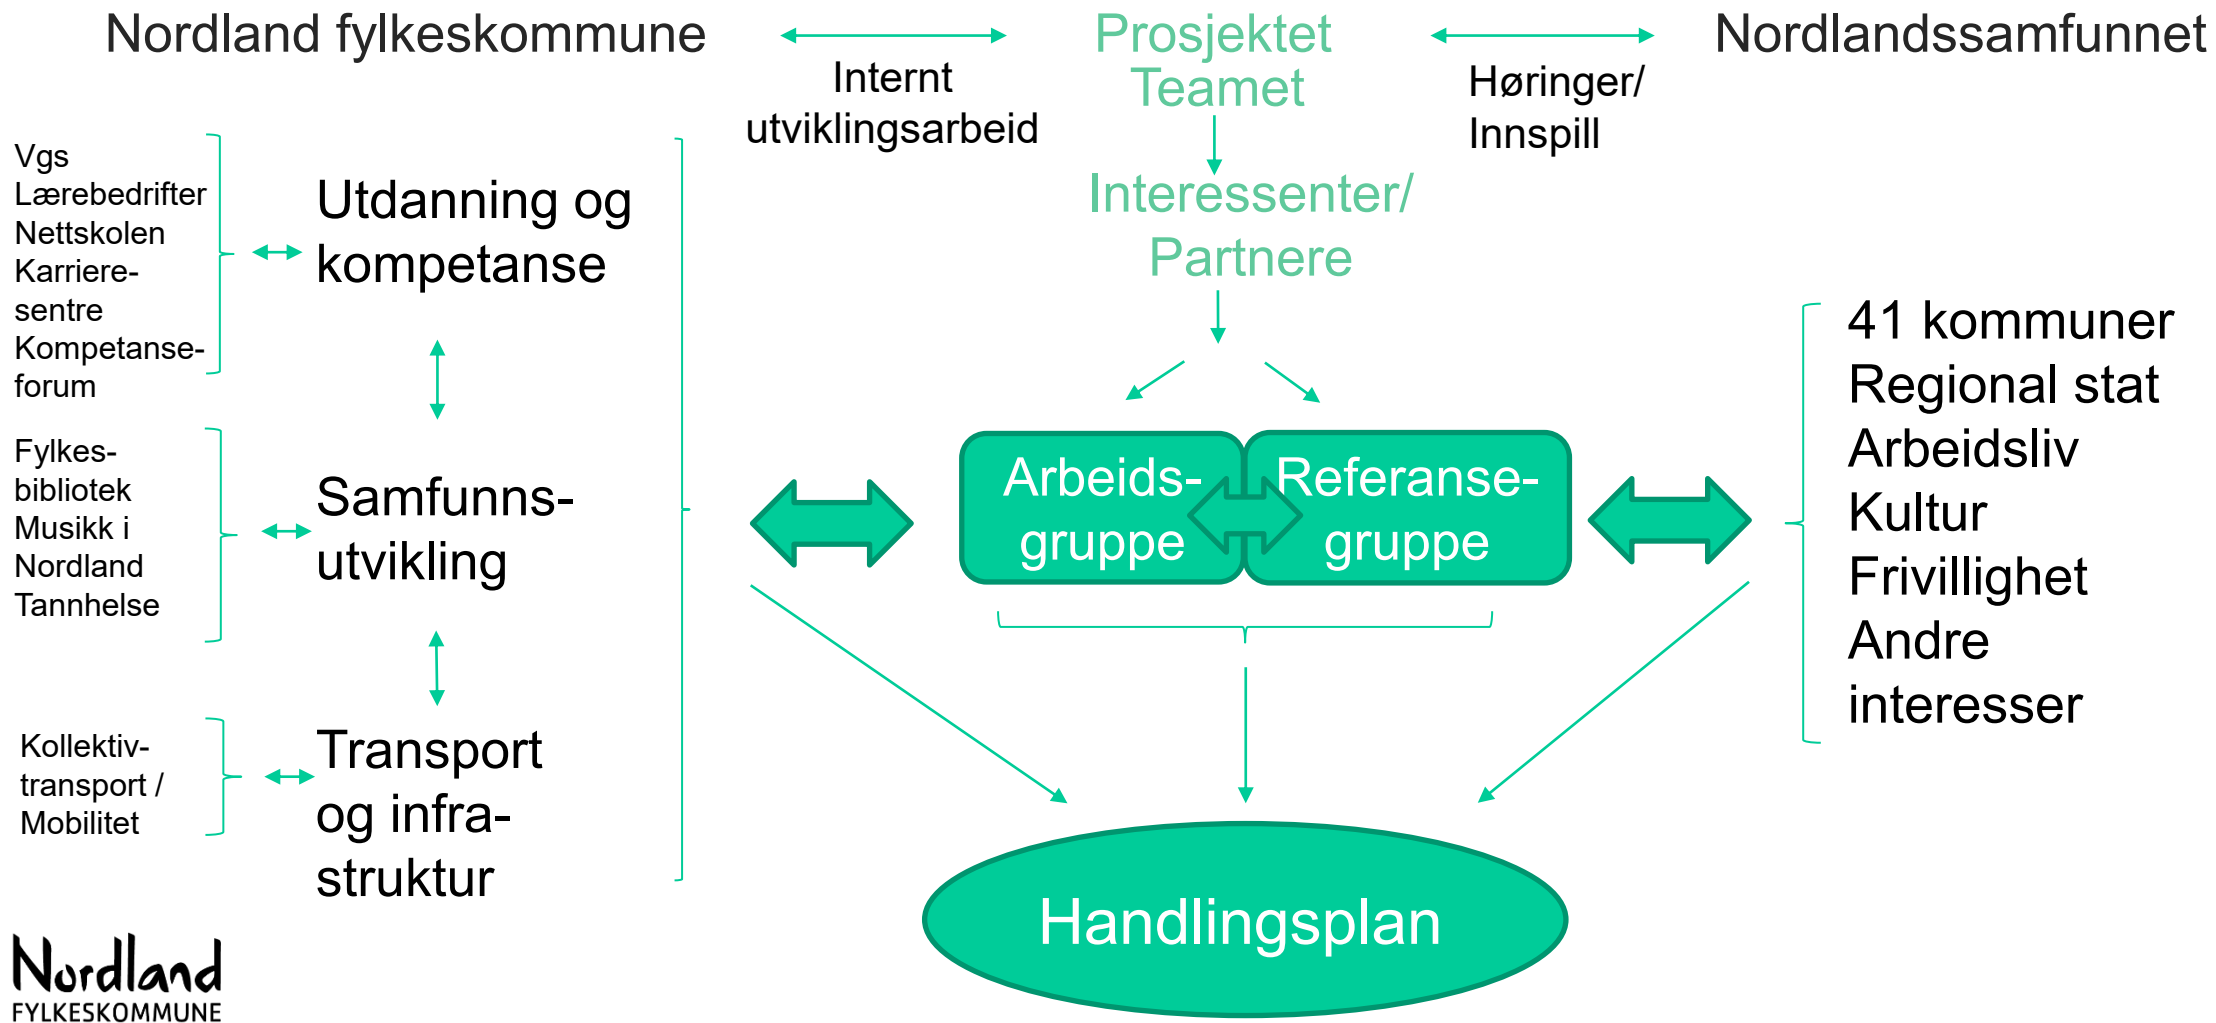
Nordland fylkeskommune

Internt utviklingsarbeid

Prosjektet Teamet

Høringer/ Innspill

Nordlandssamfunnet

Interessenter/ Partnere

Vgs
Lærebedrifter
Nettskolen
Karrieresentre
Kompetanseforum

Utdanning og kompetanse

Fylkesbibliotek
Musikk i Nordland
Tannhelse

Samfunnsutvikling

Kollektivtransport / Mobilitet

Transport og infrastruktur

Arbeidsgruppe

Referansegruppe

41 kommuner
Regional stat
Arbeidsliv
Kultur
Frivillighet
Andre interesser

Handlingsplan

Nordland
FYLKESKOMMUNE